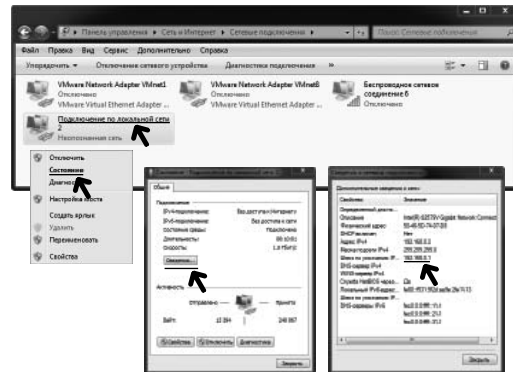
Панель управления ▸ Сеть и Интернет ▸ Сетевые подключения ▸

Поиск: Сетевые подключения

Файл Правка Вид Сервис Дополнительно Справка

Упорядочить ▾ Отключение сетевого устройства Диагностика подключения »

VMware Network Adapter VMnet1
Отключено
VMware Virtual Ethernet Adapter ...

VMware Network Adapter VMnet8
Отключено
VMware Virtual Ethernet Adapter ...

Беспроводное сетевое соединение 6
Отключено

Подключение по локальной сети
2
Неопознанная сеть

Отключить
Состояние
Диагностика
Настройка моста
Создать ярлык
Удалить
Переименовать
Свойства

Общие

Подключение
IPv4-подключение: Без доступа к Интернету
IPv6-подключение: Без доступа к сети
Состояние среды: Подключено
Длительность: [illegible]
Скорость: 1.0 Гбит/с

Сведения...

Активность
Отправлено — Принято
Байт: 12 394 | 246 957

Свойства Отключить Диагностика

Закрыть

Дополнительные сведения о сети:

| Свойство | Значение |
|---|---|
| Определенный для подкл... | |
| Описание | Intel(R) 82579V Gigabit Network Connect |
| Физический адрес | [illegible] |
| DHCP включен | Нет |
| Адрес IPv4 | 192.168.0.2 |
| Маска подсети IPv4 | 255.255.255.0 |
| Шлюз по умолчанию IP... | 192.168.0.1 |
| DNS-сервер IPv4 | 192.168.0.1 |
| WINS-сервер IPv4 | |
| Служба NetBIOS через... | Да |
| Локальный IPv6-адрес... | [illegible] |
| Шлюз по умолчанию IP... | |
| DNS-сервер IPv6 | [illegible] |

Закрыть